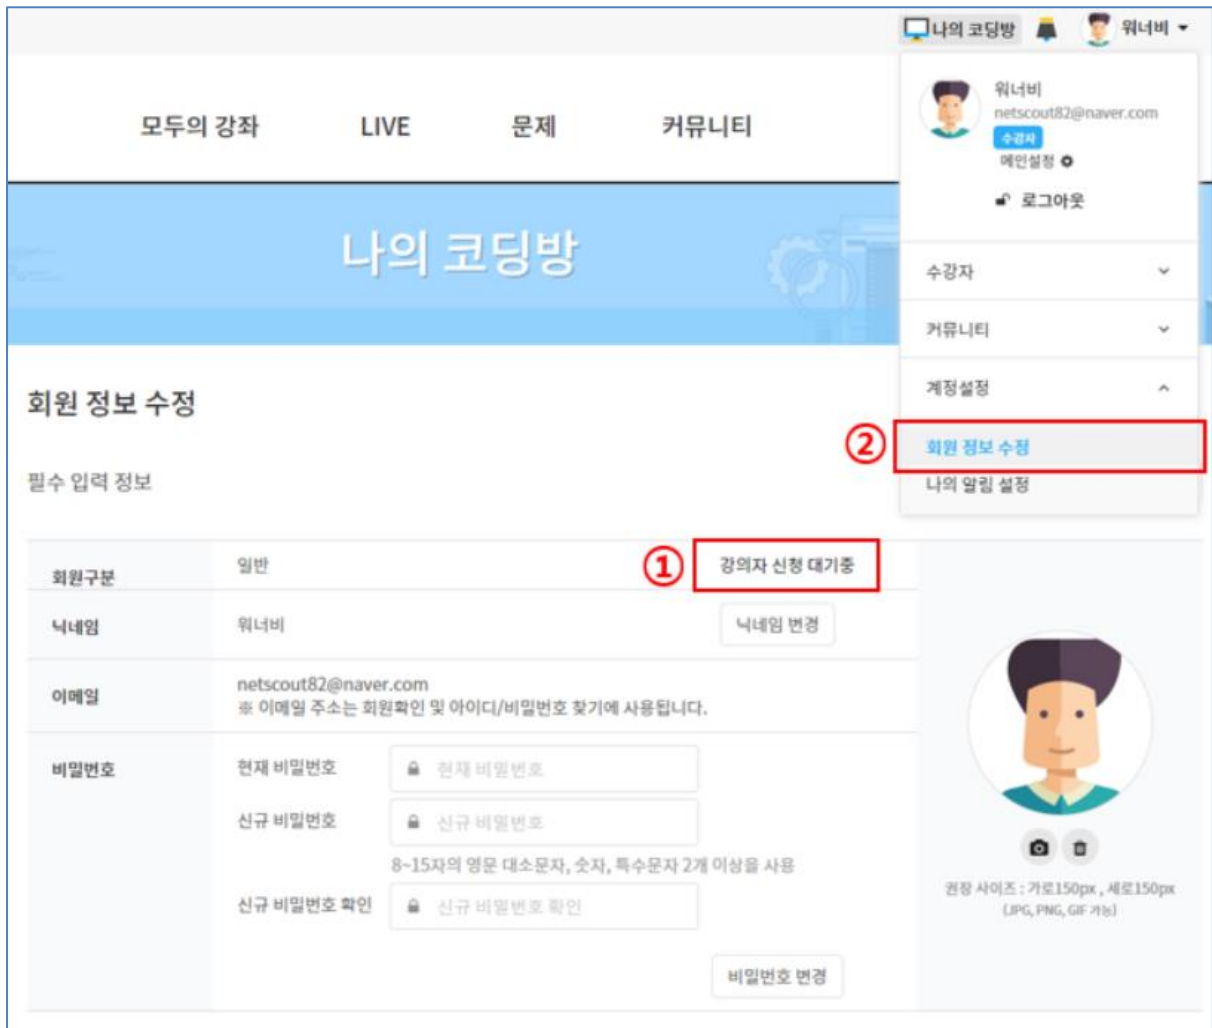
나의 코딩방 워너비

모두의 강좌 LIVE 문제 커뮤니티

워너비
netscout82@naver.com
수강자
예인설정
로그아웃

수강자
커뮤니티
계정설정
②
회원 정보 수정
나의 알림 설정

나의 코딩방

회원 정보 수정

필수 입력 정보

| | | |
|---|---|---|
| 회원구분 | 일반 | ① 강의자 신청 대기중 |
| 닉네임 | 워너비 | 닉네임 변경 |
| 이메일 | netscout82@naver.com ※ 이메일 주소는 회원확인 및 아이디/비밀번호 찾기에 사용됩니다. | |
| 비밀번호 | 현재 비밀번호 현재 비밀번호 신규 비밀번호 신규 비밀번호 8~15자의 영문 대소문자, 숫자, 특수문자 2개 이상을 사용 신규 비밀번호 확인 신규 비밀번호 확인 | 비밀번호 변경 |

권장 사이즈 : 가로150px , 세로150px
(JPG, PNG, GIF 가능)